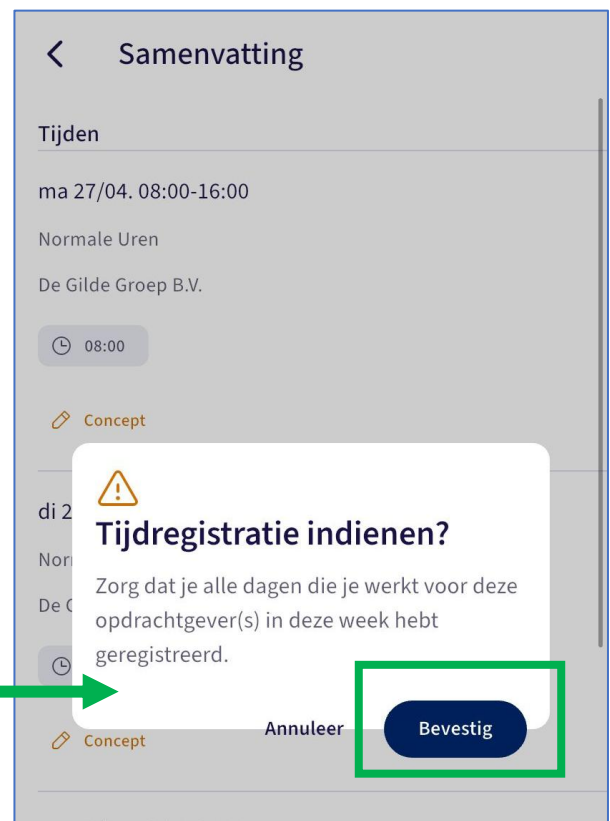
<

Samenvatting

Tijden

ma 27/04. 08:00-16:00

Normale Uren

De Gilde Groep B.V.

08:00

Concept

di 2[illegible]

Norr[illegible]

De G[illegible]

Concept

Tijdregistratie indienen?

Zorg dat je alle dagen die je werkt voor deze opdrachtgever(s) in deze week hebt geregistreerd.

Annuleer

Bevestig